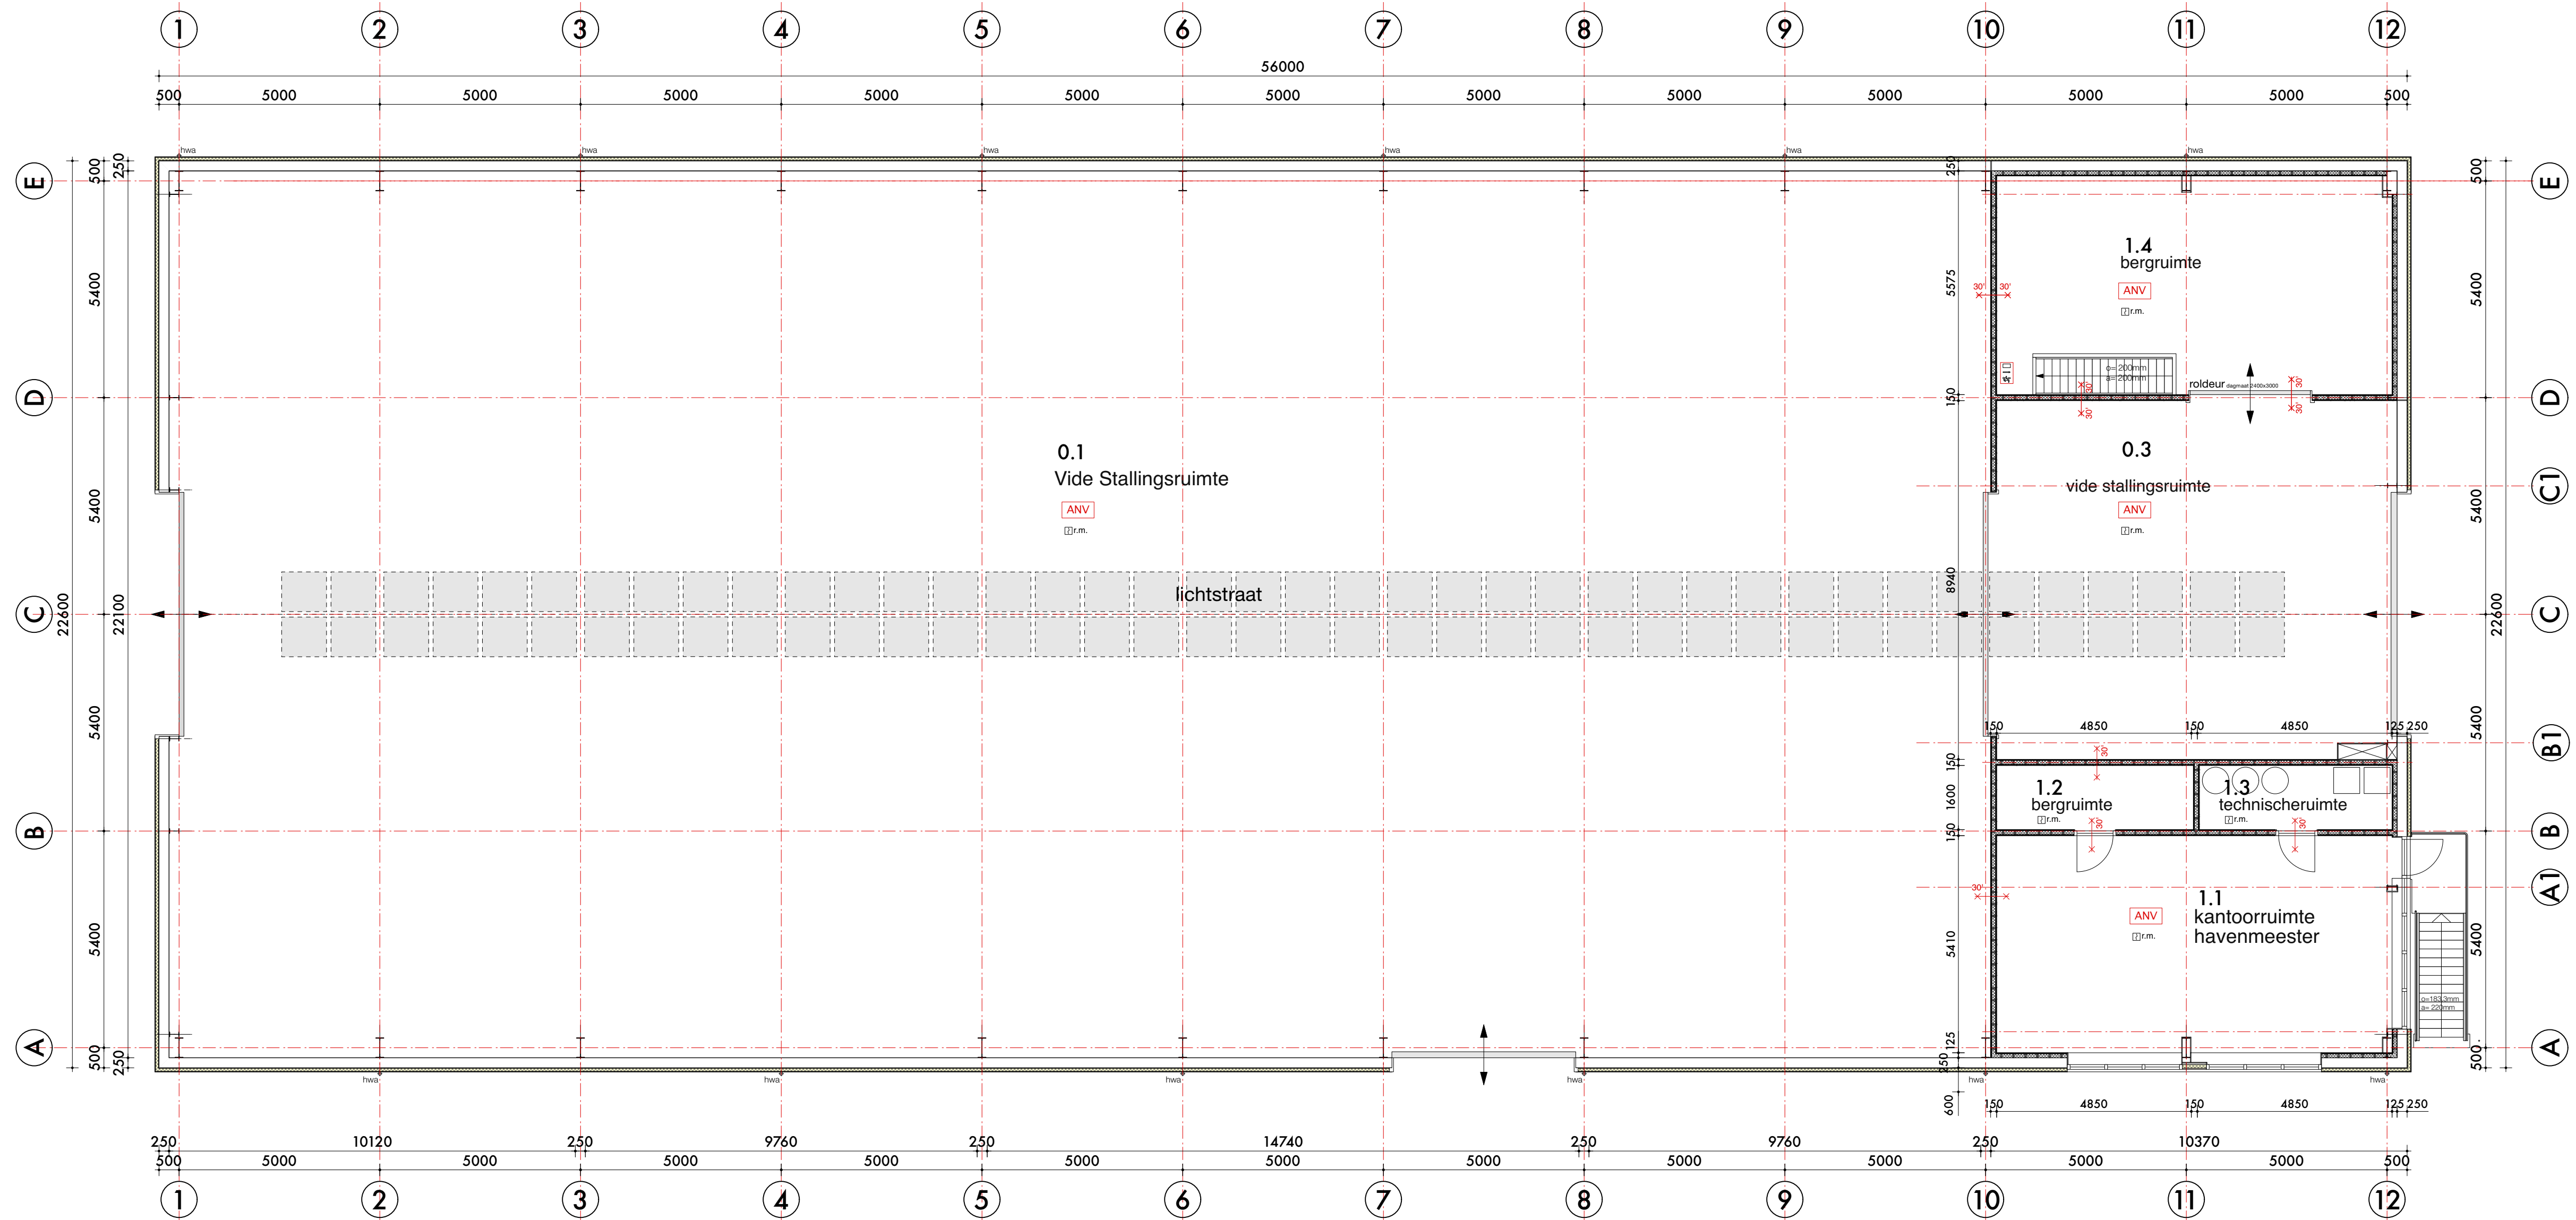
1 2 3 4 5 6 7 8 9 10 11 12

56000

500 5000 5000 5000 5000 5000 5000 5000 5000 5000 5000 5000 500

hwa hwa hwa hwa hwa hwa

E D C1 C B1 B A1 A

500 250 5400 5400 2100 22600 5400 5400 500 250

250 5575 150 8940 150 1600 150 5410 125 250 600

1.4
bergruimte
ANV
r.m.

30' 30'

o=200mm
a=200mm

roldeur dagmaat 2400x3000

0.1
Vide Stallingsruimte
ANV
r.m.

0.3
vide stallingsruimte
ANV
r.m.

lichtstraat

150 4850 150 4850 125 250

1.2
bergruimte
r.m.

1.3
technischeruimte
r.m.

1.1
kantoorruimte
havenmeester
ANV
r.m.

o=183.3mm
a=220mm

hwa hwa hwa hwa hwa hwa

150 4850 150 4850 125 250

250 10120 250 9760 250 14740 250 9760 250 10370

500 5000 5000 5000 5000 5000 5000 5000 5000 5000 5000 5000 500

1 2 3 4 5 6 7 8 9 10 11 12